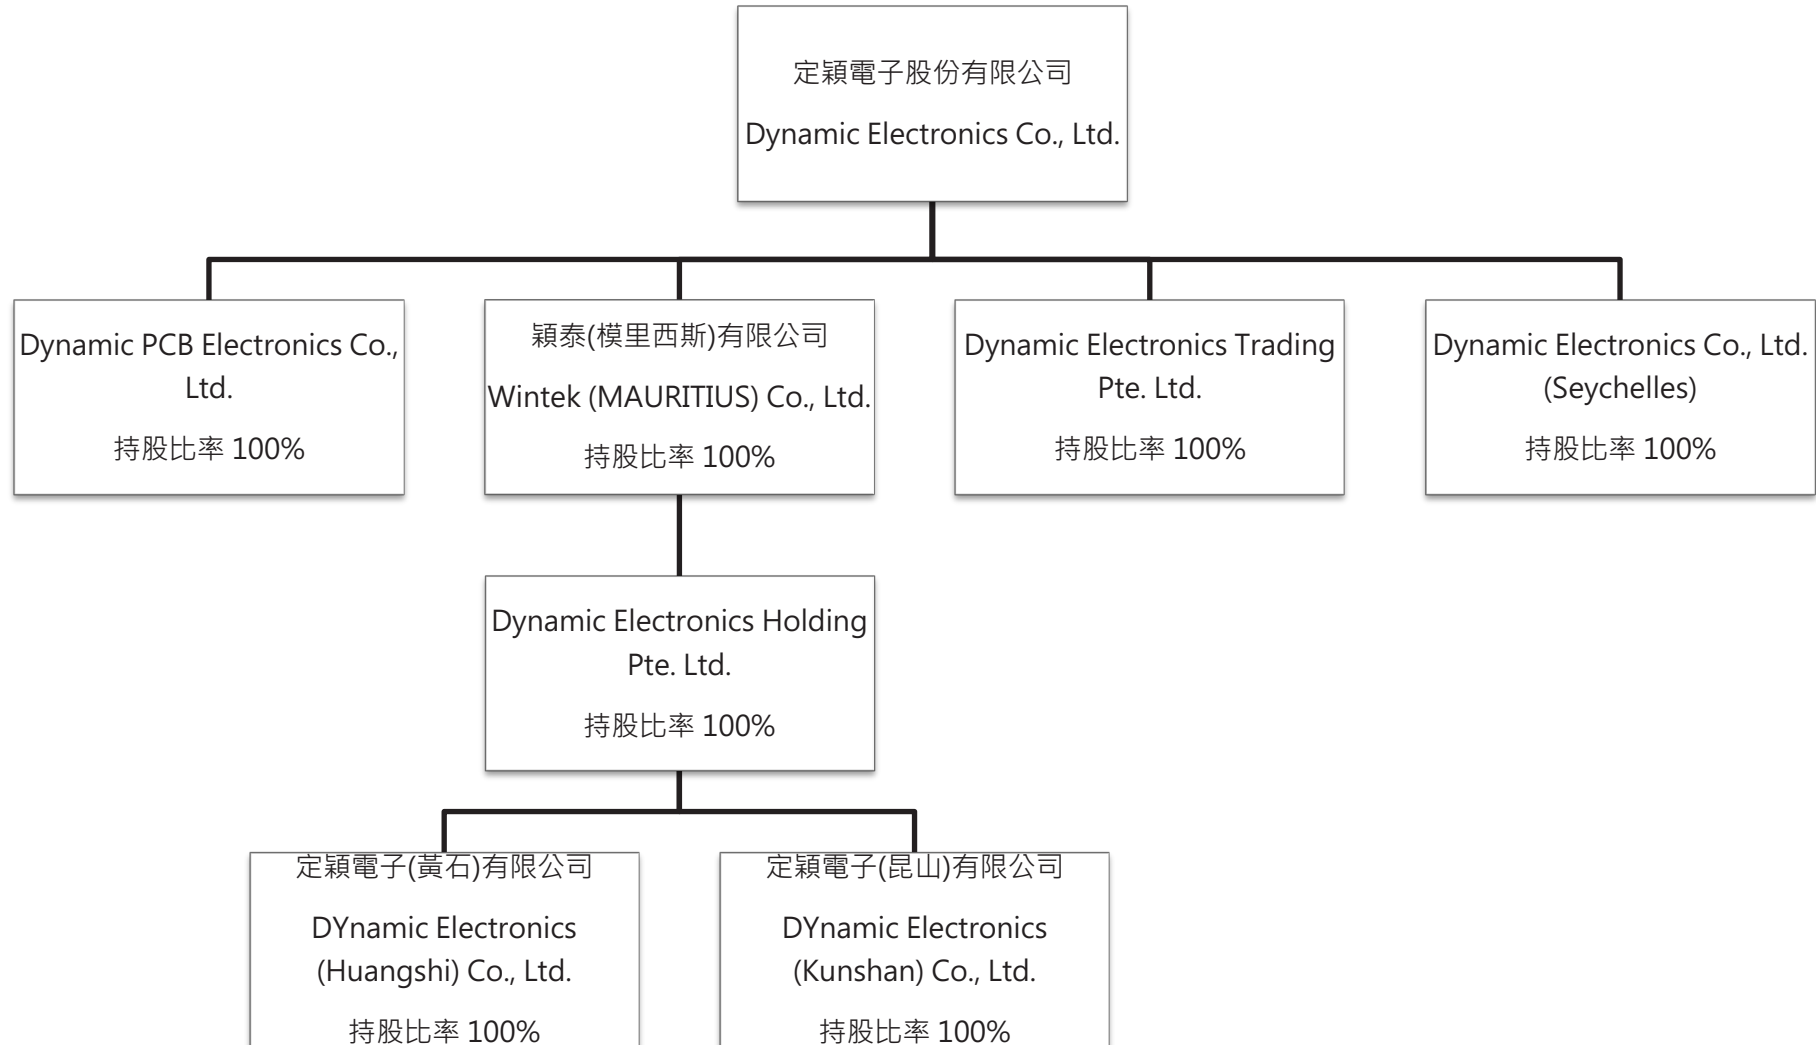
定穎電子股份有限公司

Dynamic Electronics Co., Ltd.

Dynamic PCB Electronics Co., Ltd.

持股比率 100%

穎泰(模里西斯)有限公司

Wintek (MAURITIUS) Co., Ltd.

持股比率 100%

Dynamic Electronics Trading Pte. Ltd.

持股比率 100%

Dynamic Electronics Co., Ltd. (Seychelles)

持股比率 100%

Dynamic Electronics Holding Pte. Ltd.

持股比率 100%

定穎電子(黃石)有限公司

DYnamic Electronics (Huangshi) Co., Ltd.

持股比率 100%

定穎電子(昆山)有限公司

DYnamic Electronics (Kunshan) Co., Ltd.

持股比率 100%